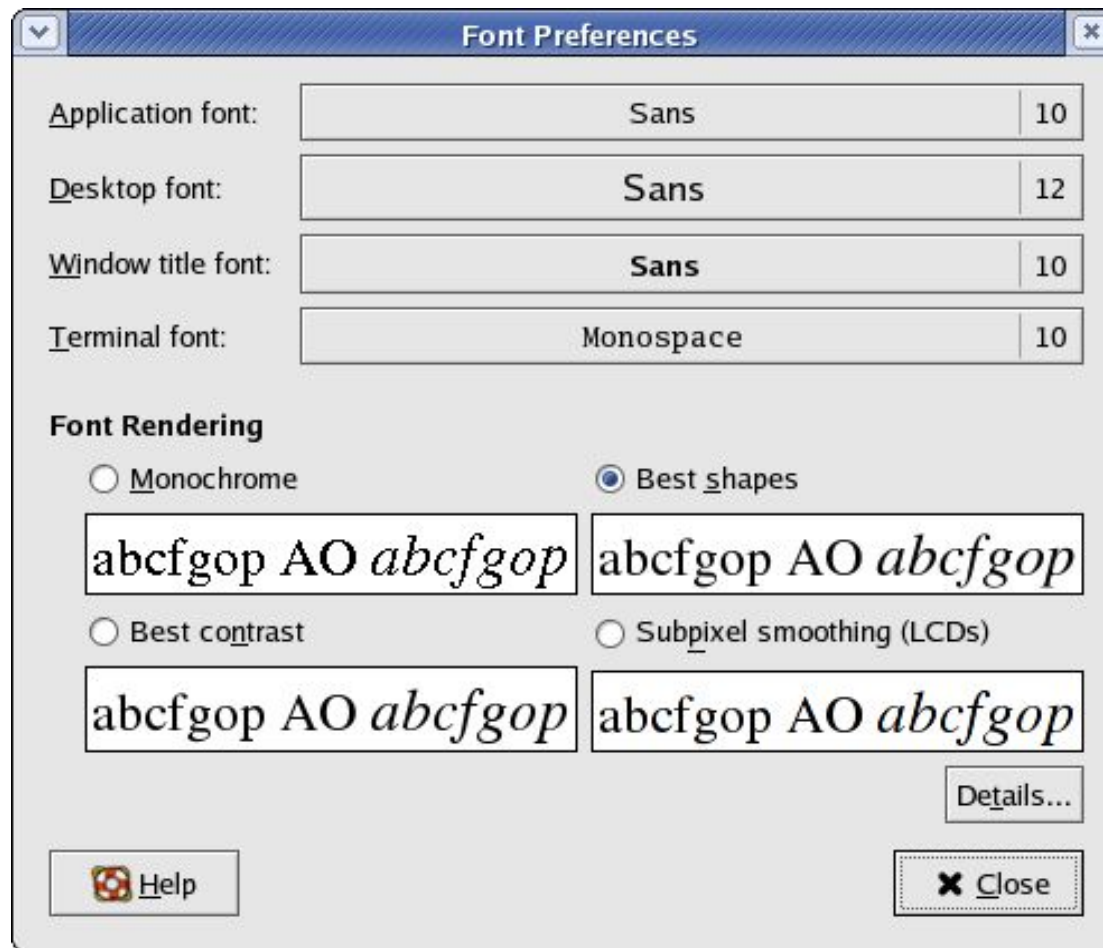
Font Preferences

Application font: Sans 10

Desktop font: Sans 12

Window title font: Sans 10

Terminal font: Monospace 10

Font Rendering

Monochrome

abcfgop AO *abcfgop*

Best shapes

abcfgop AO *abcfgop*

Best contrast

abcfgop AO *abcfgop*

Subpixel smoothing (LCDs)

abcfgop AO *abcfgop*

Details...

Help

Close